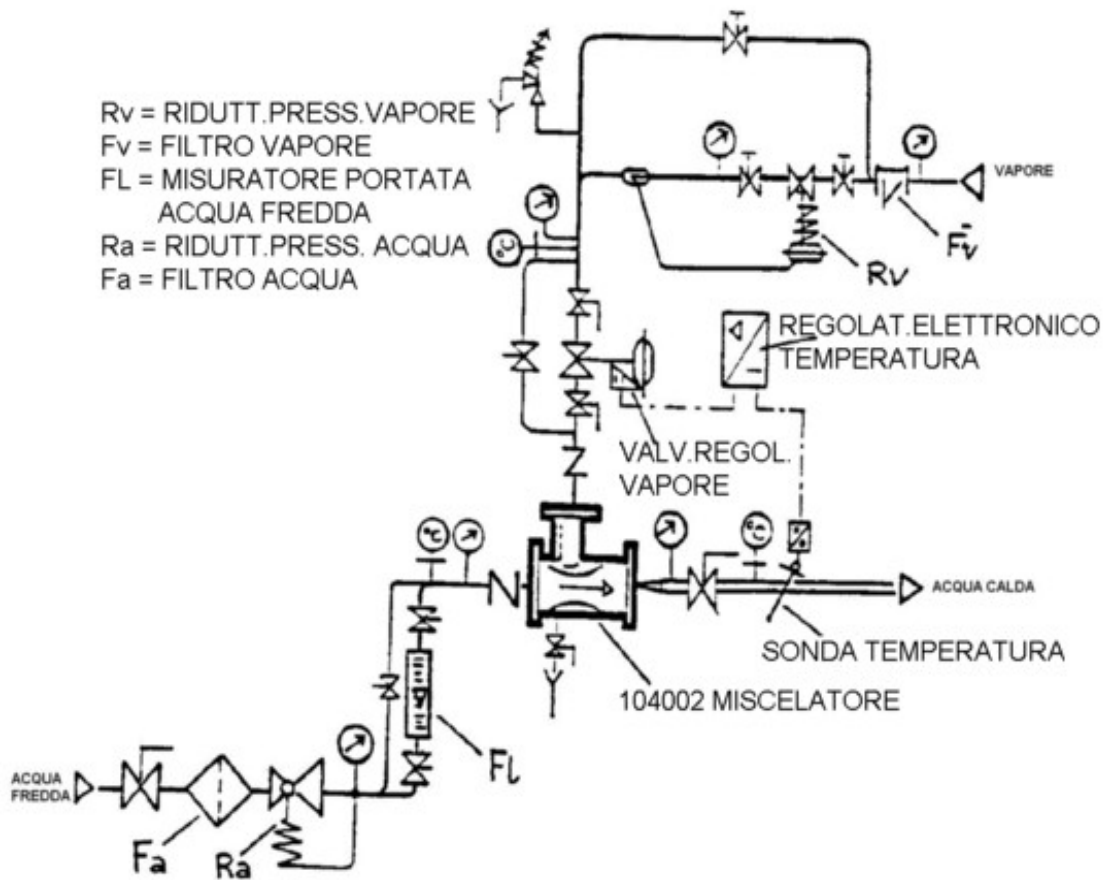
Rv = RIDUTT.PRESS.VAPORE
Fv = FILTRO VAPORE
FL = MISURATORE PORTATA ACQUA FREDDA
Ra = RIDUTT.PRESS. ACQUA
Fa = FILTRO ACQUA

VAPORE

Fv

Rv

REGOLAT.ELETTRONICO TEMPERATURA

VALV.REGOL. VAPORE

°C

°C

°C

ACQUA CALDA

SONDA TEMPERATURA

104002 MISCELATORE

Fl

ACQUA FREDDA

Fa

Ra